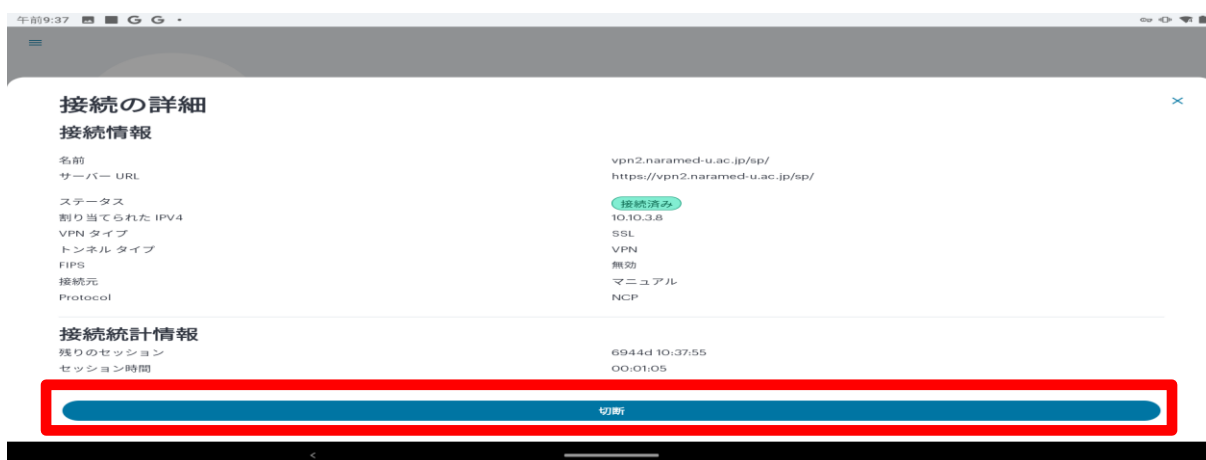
午前9:37

接続の詳細

接続情報

| | |
|---|---|
| 名前 | vpn2.naramed-u.ac.jp/sp/ |
| サーバー URL | https://vpn2.naramed-u.ac.jp/sp/ |
| ステータス | 接続済み |
| 割り当てられた IPV4 | 10.10.3.8 |
| VPN タイプ | SSL |
| トンネル タイプ | VPN |
| FIPS | 無効 |
| 接続元 | マニュアル |
| Protocol | NCP |

接続統計情報

| | |
|---|---|
| 残りのセッション | 6944d 10:37:55 |
| セッション時間 | 00:01:05 |

切断